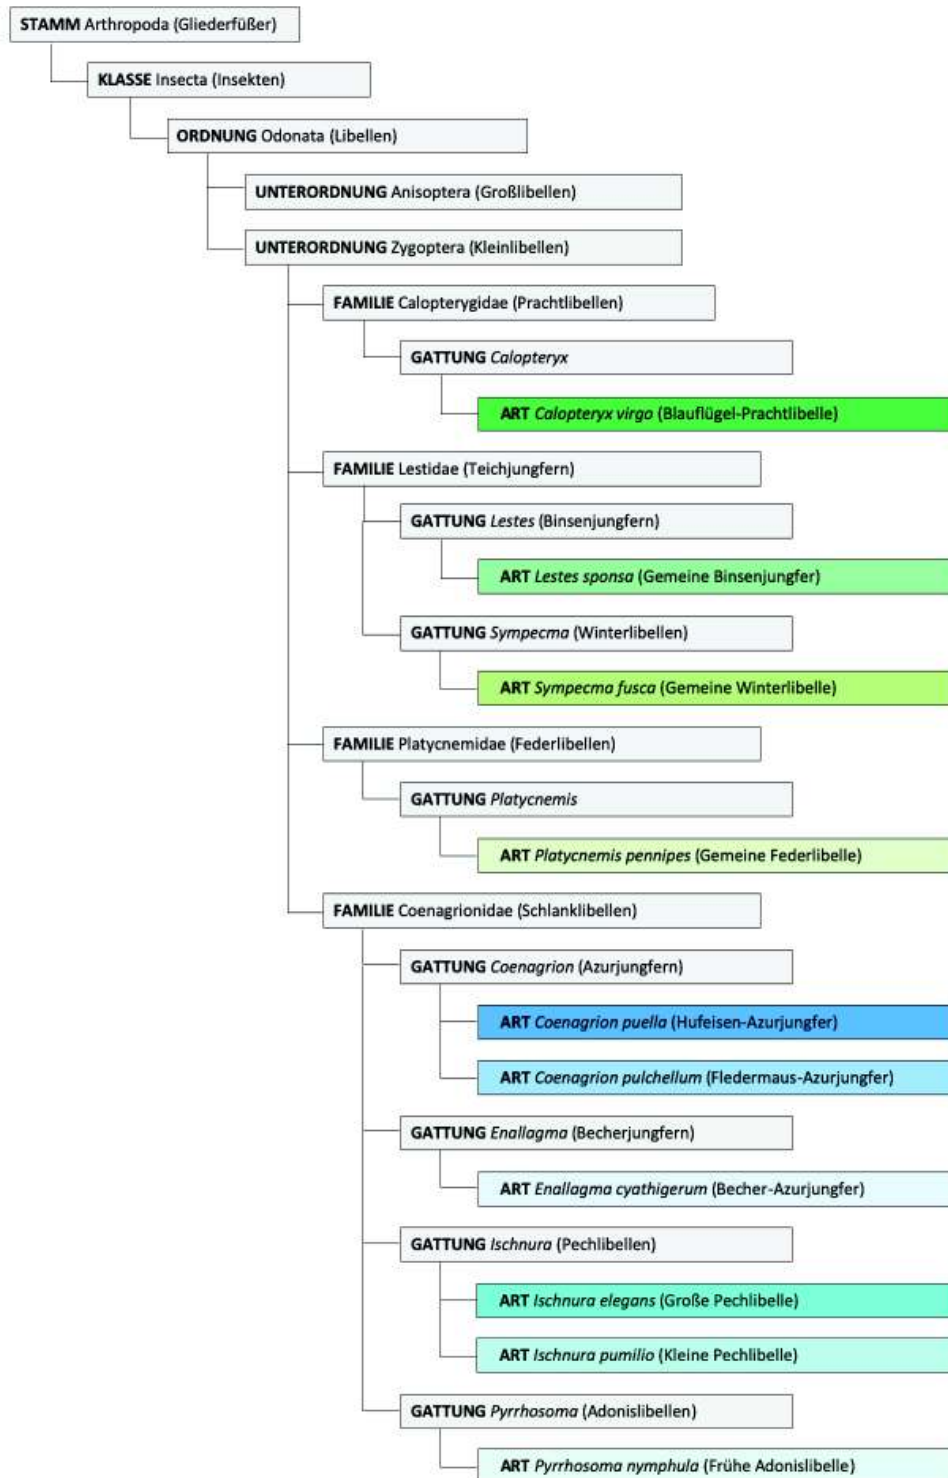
STAMM Arthropoda (Gliederfüßer)

KLASSE Insecta (Insekten)

ORDNUNG Odonata (Libellen)

UNTERORDNUNG Anisoptera (Großlibellen)

UNTERORDNUNG Zygoptera (Kleinlibellen)

FAMILIE Calopterygidae (Prachtlibellen)

GATTUNG Calopteryx

ART Calopteryx virgo (Blauflügel-Prachtlibelle)

FAMILIE Lestidae (Teichjungfern)

GATTUNG Lestes (Binsenjungfern)

ART Lestes sponsa (Gemeine Binsenjungfer)

GATTUNG Sympecma (Winterlibellen)

ART Sympecma fusca (Gemeine Winterlibelle)

FAMILIE Platycnemidae (Federlibellen)

GATTUNG Platycnemis

ART Platycnemis pennipes (Gemeine Federlibelle)

FAMILIE Coenagrionidae (Schlanklibellen)

GATTUNG Coenagrion (Azurjungfern)

ART Coenagrion puella (Hufeisen-Azurjungfer)

ART Coenagrion pulchellum (Fledermaus-Azurjungfer)

GATTUNG Enallagma (Becherjungfern)

ART Enallagma cyathigerum (Becher-Azurjungfer)

GATTUNG Ischnura (Pechlibellen)

ART Ischnura elegans (Große Pechlibelle)

ART Ischnura pumilio (Kleine Pechlibelle)

GATTUNG Pyrrhosoma (Adonislibellen)

ART Pyrrhosoma nymphula (Frühe Adonislibelle)